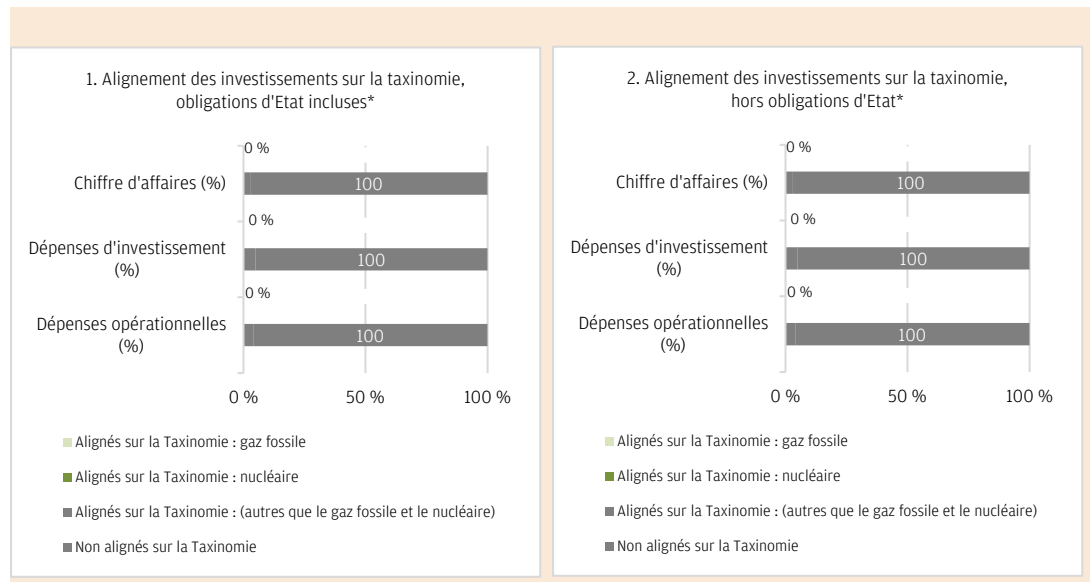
1. Alignement des investissements sur la taxinomie, obligations d'Etat incluses*

0 %

Chiffre d'affaires (%)

100

0 %

Dépenses d'investissement (%)

100

0 %

Dépenses opérationnelles (%)

100

0 %

50 %

100 %

Alignés sur la Taxinomie : gaz fossile

Alignés sur la Taxinomie : nucléaire

Alignés sur la Taxinomie : (autres que le gaz fossile et le nucléaire)

Non alignés sur la Taxinomie

2. Alignement des investissements sur la taxinomie, hors obligations d'Etat*

0 %

Chiffre d'affaires (%)

100

0 %

Dépenses d'investissement (%)

100

0 %

Dépenses opérationnelles (%)

100

0 %

50 %

100 %

Alignés sur la Taxinomie : gaz fossile

Alignés sur la Taxinomie : nucléaire

Alignés sur la Taxinomie : (autres que le gaz fossile et le nucléaire)

Non alignés sur la Taxinomie